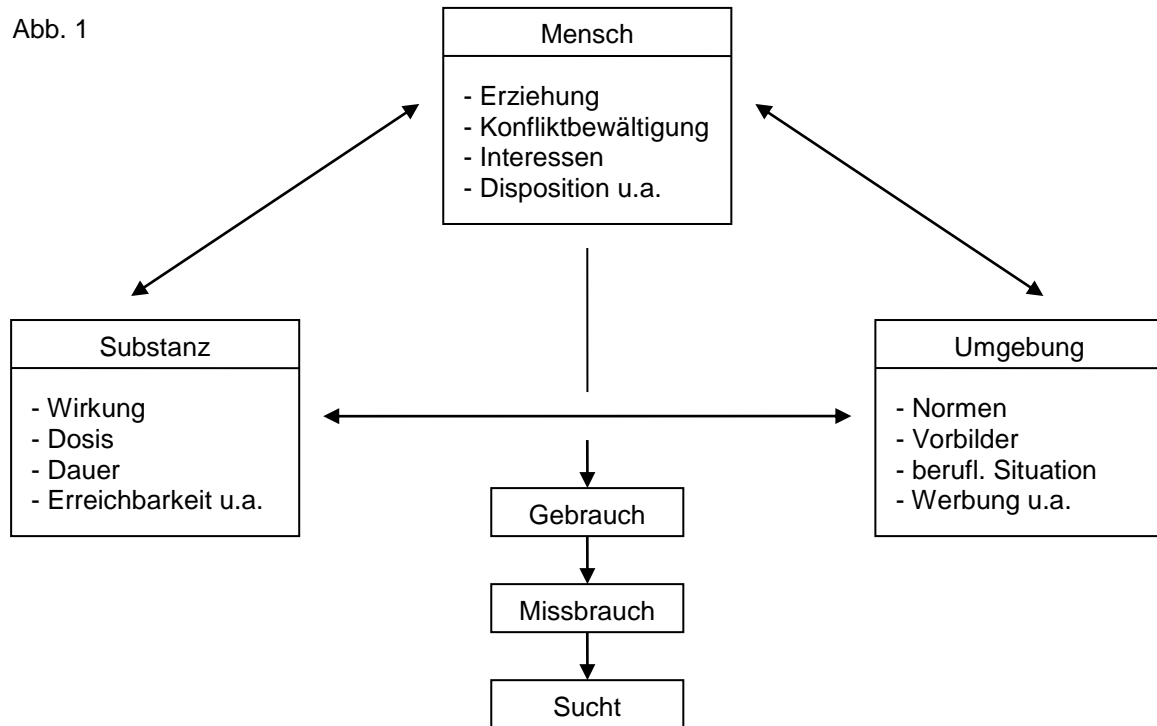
Abb. 1

Mensch

- Erziehung
- Konfliktbewältigung
- Interessen
- Disposition u.a.

Substanz

- Wirkung
- Dosis
- Dauer
- Erreichbarkeit u.a.

Umgebung

- Normen
- Vorbilder
- berufl. Situation
- Werbung u.a.

Gebrauch

Missbrauch

Sucht